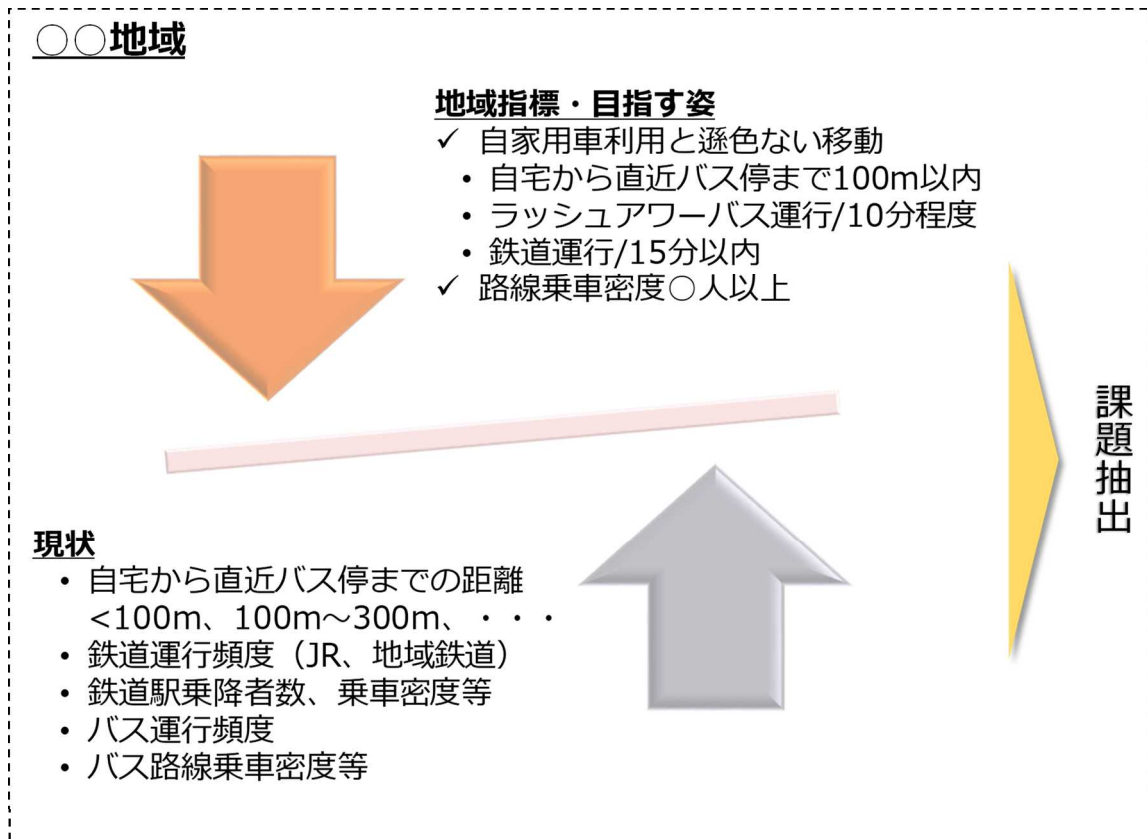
○○地域

地域指標・目指す姿
✓ 自家用車利用と遜色ない移動
• 自宅から直近バス停まで100m以内
• ラッシュアワーバス運行/10分程度
• 鉄道運行/15分以内
✓ 路線乗車密度○人以上

課題抽出

現状
• 自宅から直近バス停までの距離 <100m、100m～300m、・・・
• 鉄道運行頻度（JR、地域鉄道）
• 鉄道駅乗降者数、乗車密度等
• バス運行頻度
• バス路線乗車密度等